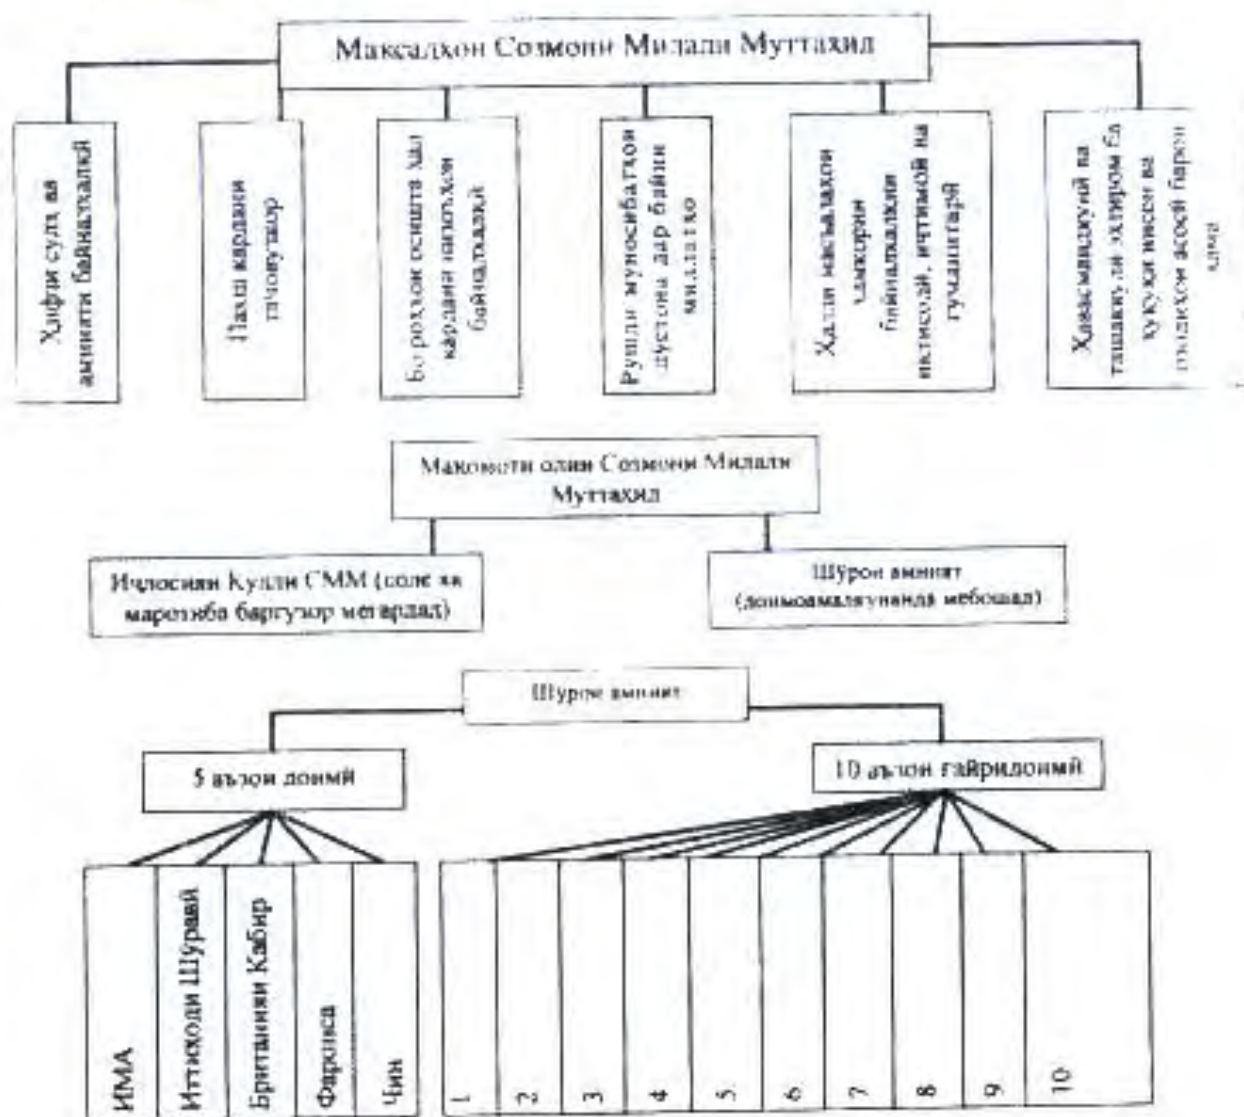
Максадҳои Созмони Милали Муттаҳид

Ҳифзи сулҳ ва амнияти байналхалқӣ

Пахш кардани таҷовузкор

Бо роҳҳои осоишта ҳал кардани низоъҳои байналхалқӣ

Рушди муносибатҳои дӯстона дар байни миллатҳо

Ҳалли масъалаҳои умумии байналхалқии иктисодӣ, иҷтимоӣ ва гуманитарӣ

Ҳавасмандкунӣ ва ташаккули эҳтиром ба ҳуқуқи инсон ва озодиҳои асосӣ барои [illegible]

Мақомоти олии Созмони Милали Муттаҳид

Иҷлосияи Кулли СММ (соле як маротиба баргузор мегардад)

Шӯрои амният (доимоамалкунанда мебошад)

Шӯрои амният

5 аъзои доимӣ

10 аъзои ғайридоимӣ

ИМА

Иттиҳоди Шӯравӣ

Британияи Кабир

Фаронса

Чин

1

2

3

4

5

6

7

8

9

10